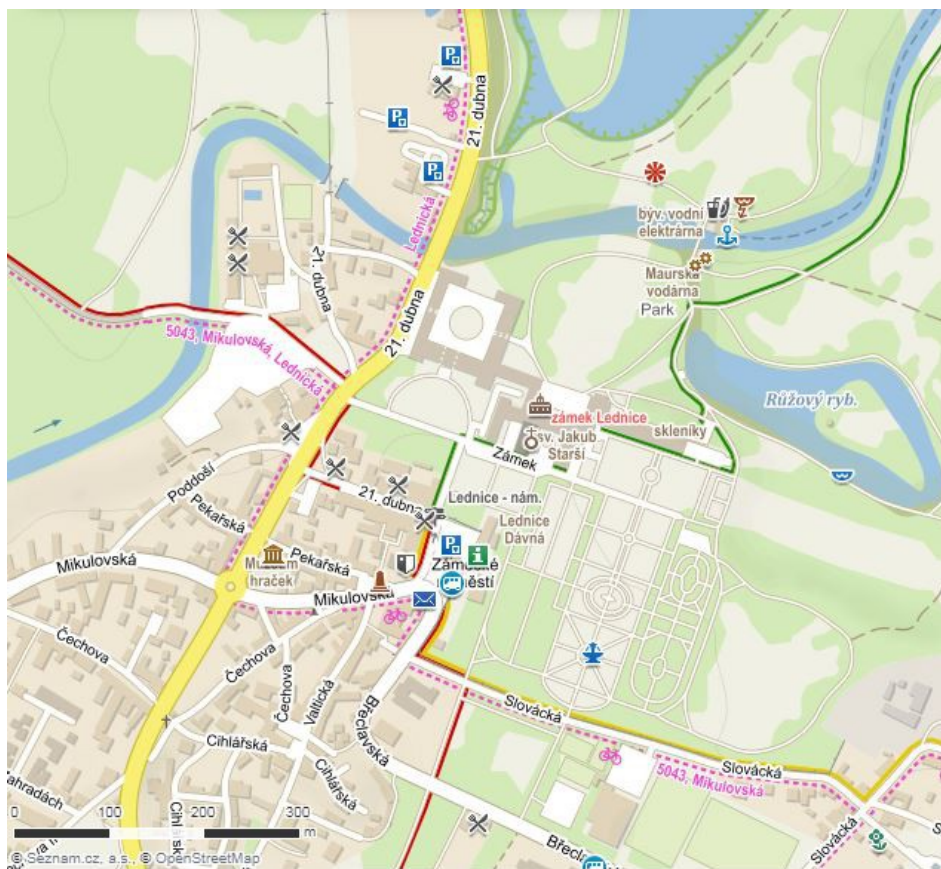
21. dubna
Lednická
21. dubna
21. dubna
5043, Mikulovská, Lednická
býv. vodní elektrárna
Maurská vodárna
Park
Růžový ryb.
zámek Lednice
sv. Jakub Starší
skleníky
Zámek
Poddoší
Pekařská
21. dubna
Lednice - nám.
Lednice Dávná
Mikulovská
Muzeum hraček
Pekařská
Zámecké náměstí
Mikulovská
Čechova
Čechova
Čechova
Valtická
Břeclavská
Cihlářská
Cihlářská
Slovácká
Slovácká
5043, Mikulovská
Slovácká
Zahradách
Cihlářská
Břecla
0
100
200
300
m
© Seznam.cz, a.s., © OpenStreetMap